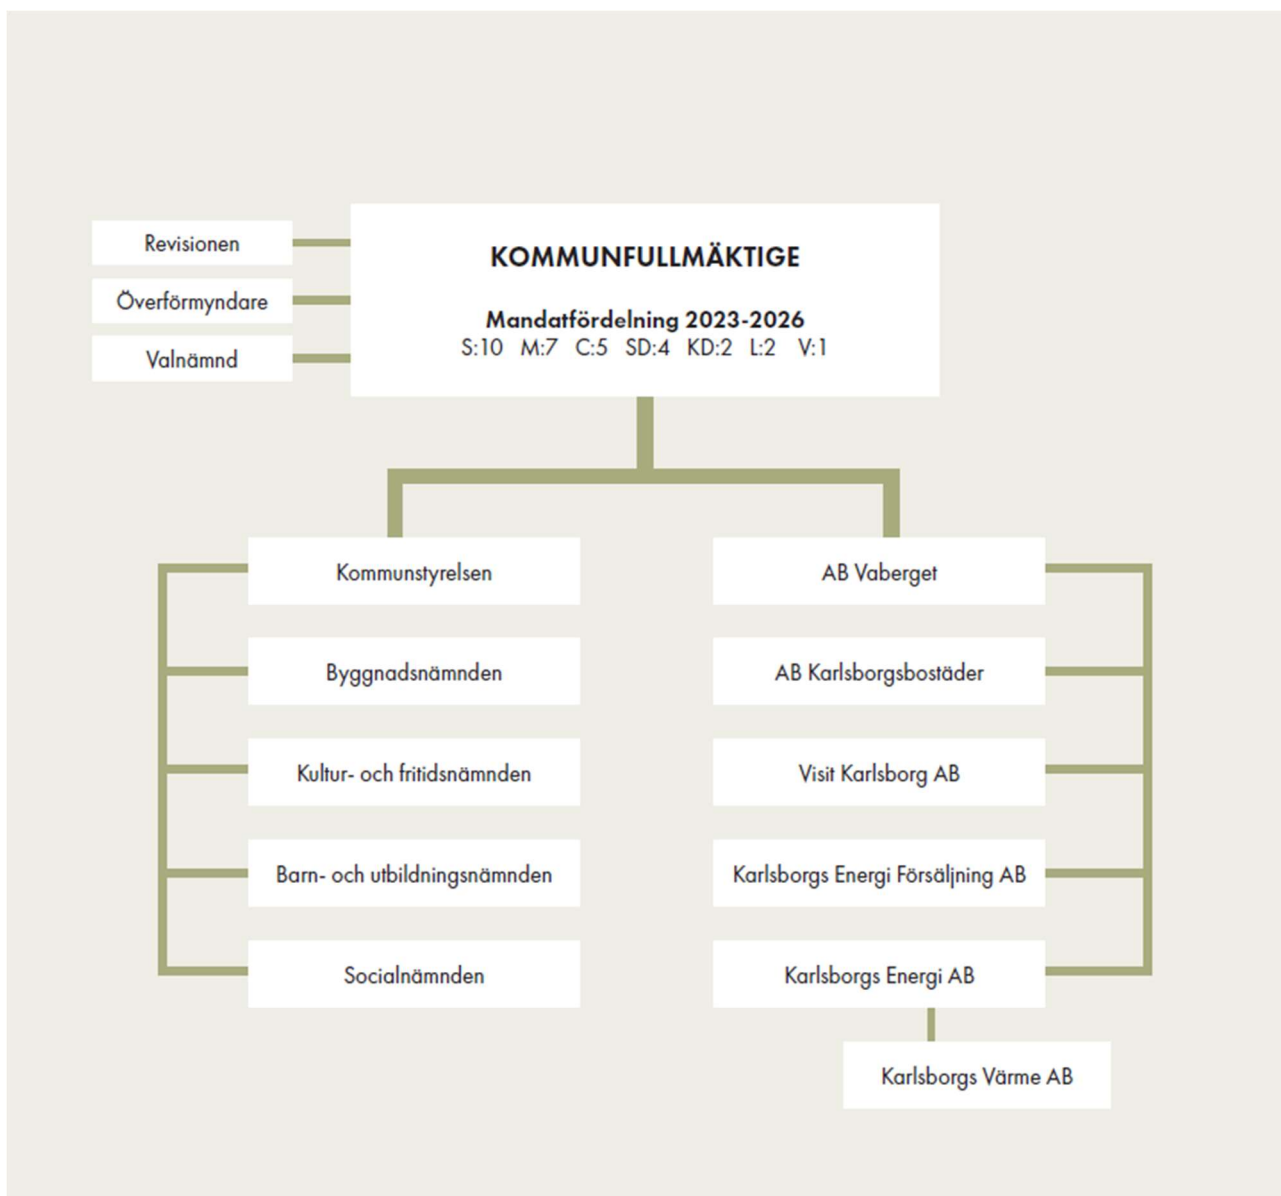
Revisionen

Överförmyndare

Valnämnd

KOMMUNFULLMÄKTIGE

Mandatfördelning 2023-2026
S:10 M:7 C:5 SD:4 KD:2 L:2 V:1

Kommunstyrelsen

Byggnadsnämnden

Kultur- och fritidsnämnden

Barn- och utbildningsnämnden

Socialnämnden

AB Vaberget

AB Karlsborgsbostäder

Visit Karlsborg AB

Karlsborgs Energi Försäljning AB

Karlsborgs Energi AB

Karlsborgs Värme AB